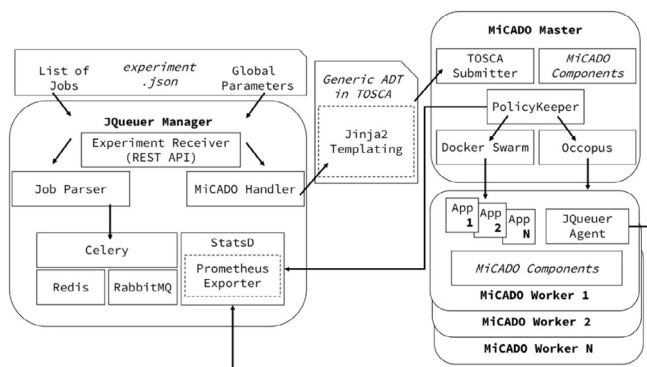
List of Jobs

experiment .json

Global Parameters

JQueuer Manager

Experiment Receiver (REST API)

Job Parser

MiCADO Handler

Celery

Redis

RabbitMQ

StatsD

Prometheus Exporter

Generic ADT in TOSCA

Jinja2 Templating

MiCADO Master

TOSCA Submitter

MiCADO Components

PolicyKeeper

Docker Swarm

Occopus

App 1

App 2

App N

JQueuer Agent

MiCADO Components

MiCADO Worker 1

MiCADO Worker 2

MiCADO Worker N